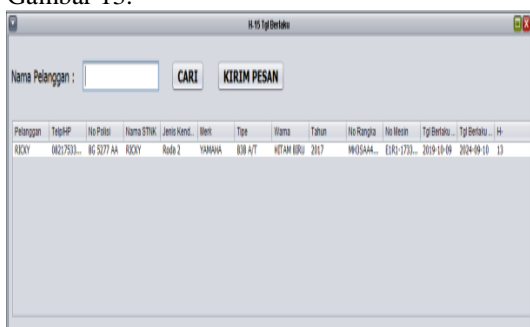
Gambar 15.

H-15 Tgl Berlaku

Nama Pelanggan :

CARI

KIRIM PESAN

| Pelanggan | TelpHP | No Polisi | Nama STNK | Jenis Kend... | Merk | Tipe | Warna | Tahun | No Rangka | No Mesin | Tgl Berlaku ... | Tgl Berlaku ... | H- |
|---|---|---|---|---|---|---|---|---|---|---|---|---|---|
| RICKY | 08217533... | BG 5277 AA | RICKY | Roda 2 | YAMAHA | B3B A/T | HITAM BIRU | 2017 | MH35AA4... | E1R1-1733... | 2019-10-09 | 2024-09-10 | 13 |